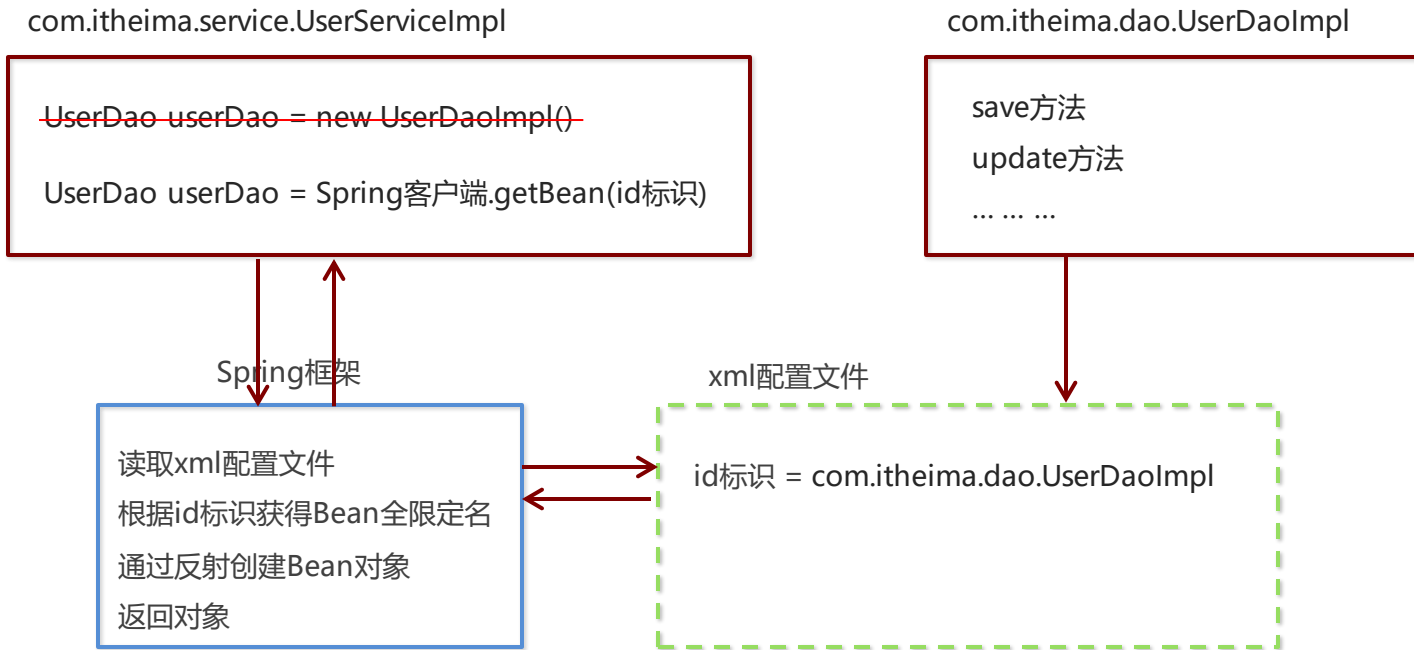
com.itheima.service.UserServiceImpl

UserDao userDao = new UserDaoImpl()

UserDao userDao = Spring客户端.getBean(id标识)

com.itheima.dao.UserDaoImpl

save方法

update方法

... ... ...

Spring框架

读取xml配置文件

根据id标识获得Bean全限定名

通过反射创建Bean对象

返回对象

xml配置文件

id标识 = com.itheima.dao.UserDaoImpl